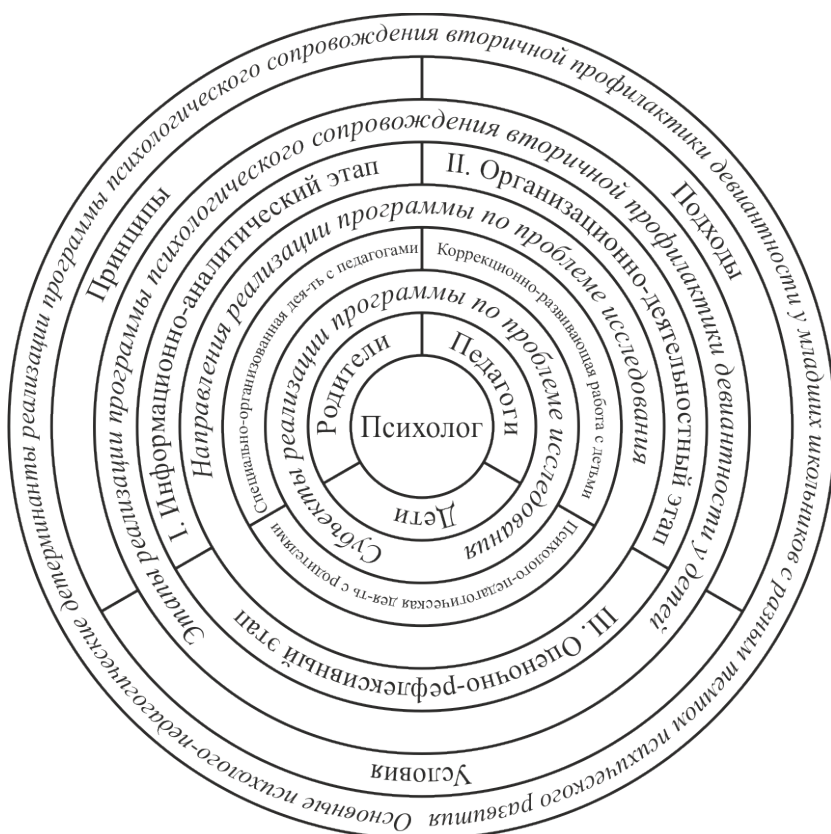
Основные психолого-педагогические детерминанты реализации программы психологического сопровождения вторичной профилактики девиантности у младших школьников с разным темпом психического развития

Принципы

Подходы

Условия

Этапы реализации программы психологического сопровождения вторичной профилактики девиантности у детей

I. Информационно-аналитический этап

II. Организационно-деятельностный этап

III. Оценочно-рефлексивный этап

Направления реализации программы по проблеме исследования

Специально-организованная дея-ть с педагогами

Коррекционно-развивающая работа с детьми

Психолого-педагогическая дея-ть с родителями

Субъекты реализации программы по проблеме исследования

Родители

Педагоги

Дети

Психолог